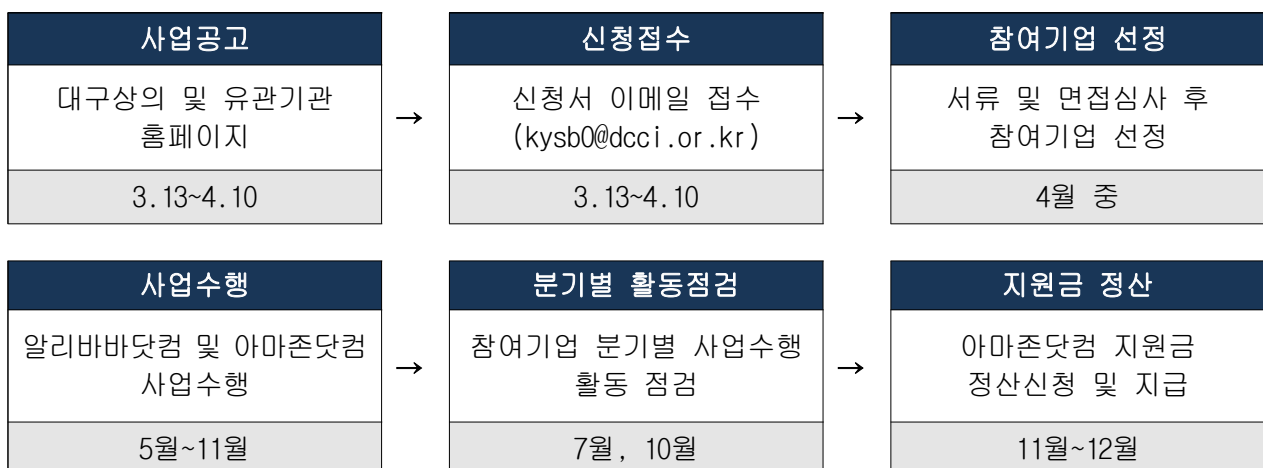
사업공고

대구상의 및 유관기관 홈페이지

3.13~4.10

→

신청접수

신청서 이메일 접수 (kysb0@dcci.or.kr)

3.13~4.10

→

참여기업 선정

서류 및 면접심사 후 참여기업 선정

4월 중

사업수행

알리바바닷컴 및 아마존닷컴 사업수행

5월~11월

→

분기별 활동점검

참여기업 분기별 사업수행 활동 점검

7월, 10월

→

지원금 정산

아마존닷컴 지원금 정산신청 및 지급

11월~12월